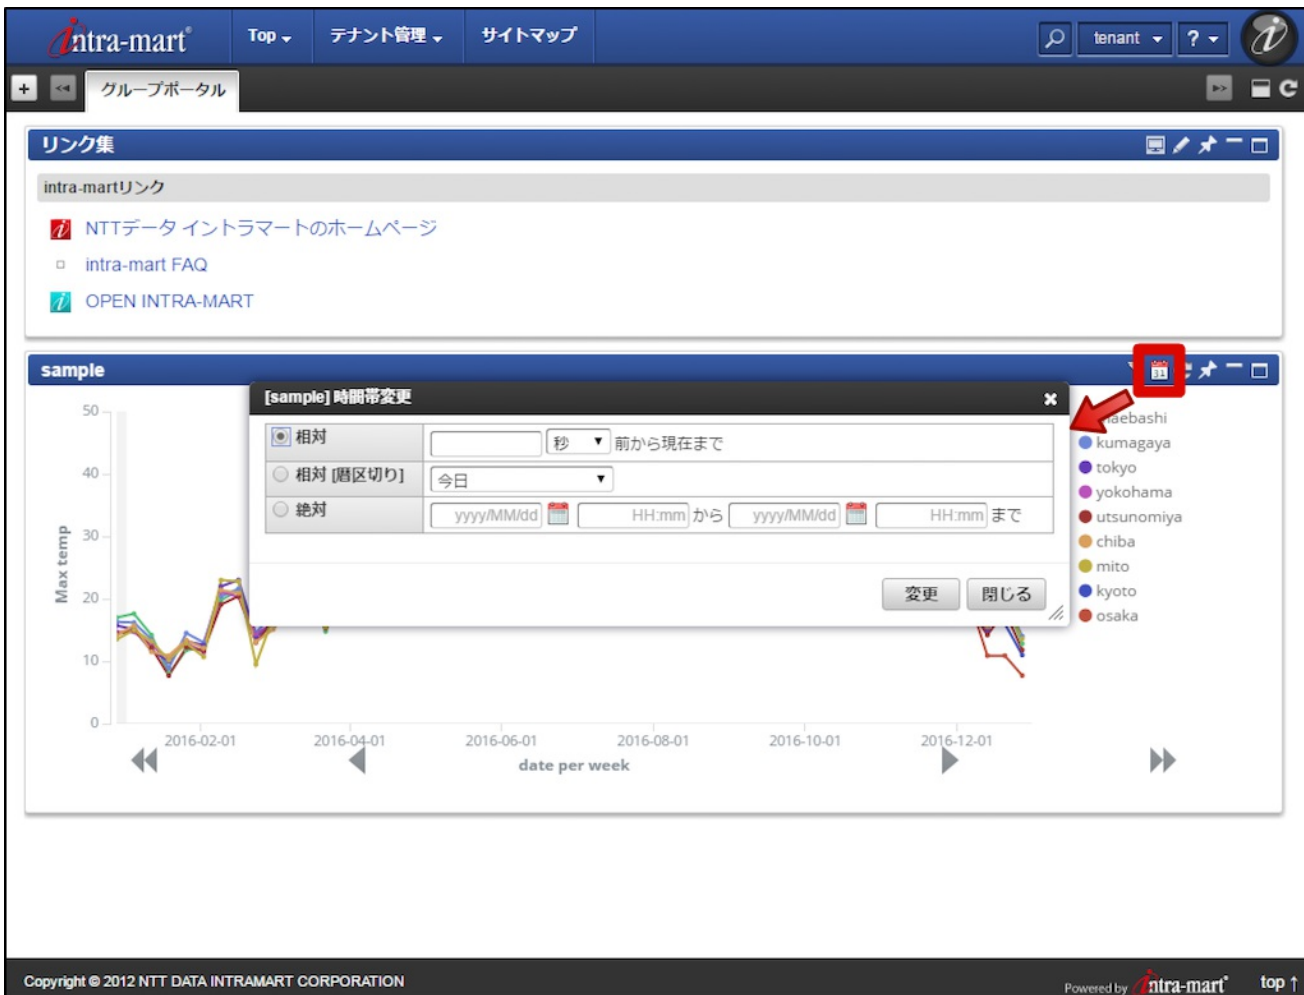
intra-mart Top テナント管理 サイトマップ tenant ?

+ グループポータル

リンク集

intra-martリンク

NTTデータ イントラマートのホームページ

intra-mart FAQ

OPEN INTRA-MART

sample

[sample] 時間帯変更

| | |
|---|---|
| 相対 | 秒 前から現在まで |
| 相対 [暦区切り] | 今日 |
| 絶対 | yyyy/MM/dd HH:mm から yyyy/MM/dd HH:mm まで |

変更 閉じる

50
40
30
20
10
0

Max temp

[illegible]aebashi
kumagaya
tokyo
yokohama
utsunomiya
chiba
mito
kyoto
osaka

2016-02-01 2016-04-01 2016-06-01 2016-08-01 2016-10-01 2016-12-01

date per week

Copyright © 2012 NTT DATA INTRAMART CORPORATION

Powered by intra-mart top ↑